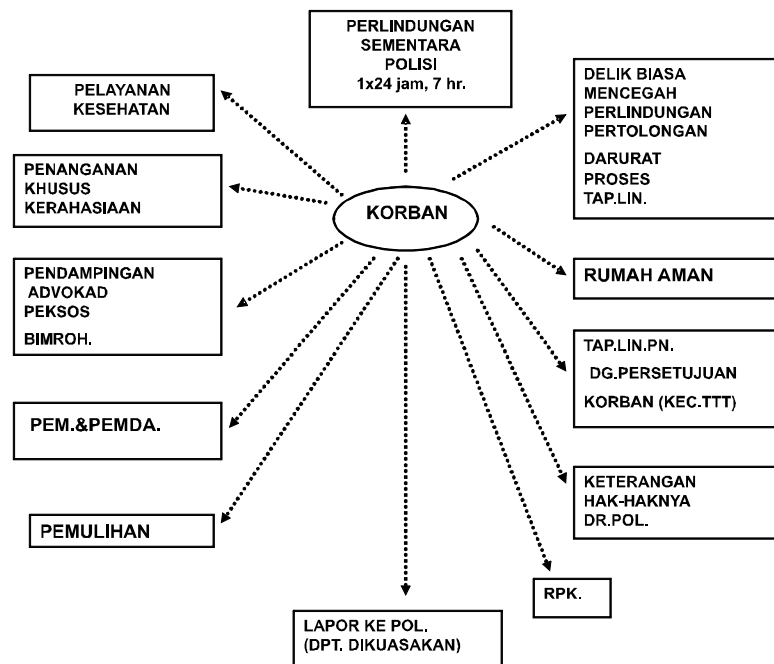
PERLINDUNGAN SEMENTARA POLISI 1x24 jam, 7 hr.

PELAYANAN KESEHATAN

DELIK BIASA
MENCEGAH
PERLINDUNGAN
PERTOLONGAN
DARURAT
PROSES
TAP.LIN.

PENANGANAN KHUSUS KERAHASIAAN

KORBAN

RUMAH AMAN

PENDAMPINGAN
ADVOKAD
PEKSOS
BIMROH.

TAP.LIN.PN.
DG.PERSETUJUAN
KORBAN (KEC.TTT)

PEM.&PEMDA.

KETERANGAN
HAK-HAKNYA
DR.POL.

PEMULIHAN

RPK.

LAPOR KE POL.
(DPT. DIKUASAKAN)